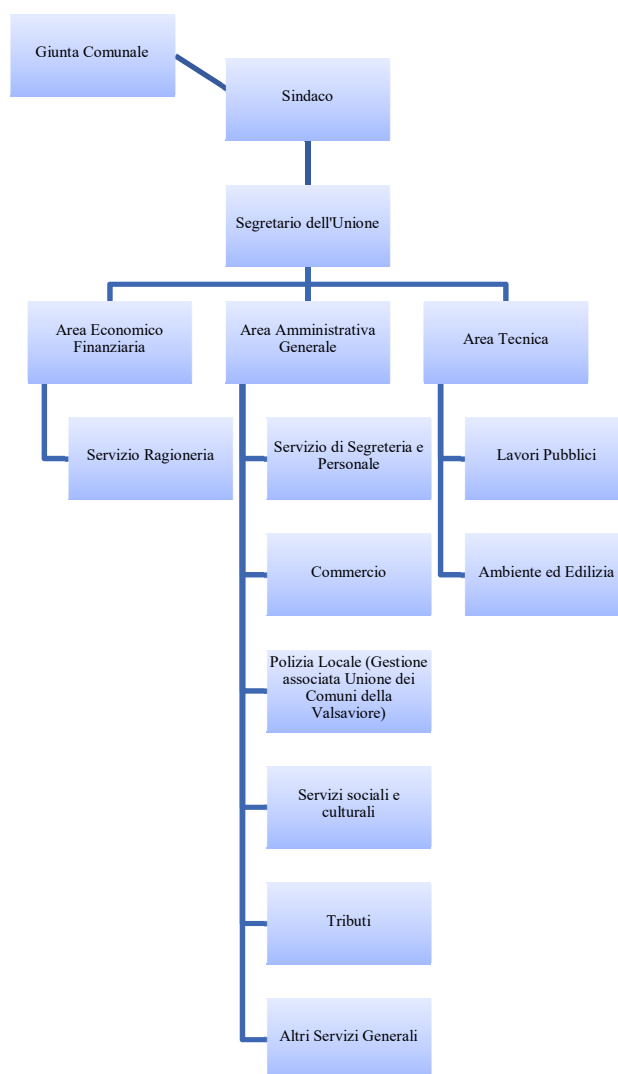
Giunta Comunale

Sindaco

Segretario dell'Unione

Area Economico Finanziaria

Servizio Ragioneria

Area Amministrativa Generale

Servizio di Segreteria e Personale

Commercio

Polizia Locale (Gestione associata Unione dei Comuni della Valsaviore)

Servizi sociali e culturali

Tributi

Altri Servizi Generali

Area Tecnica

Lavori Pubblici

Ambiente ed Edilizia